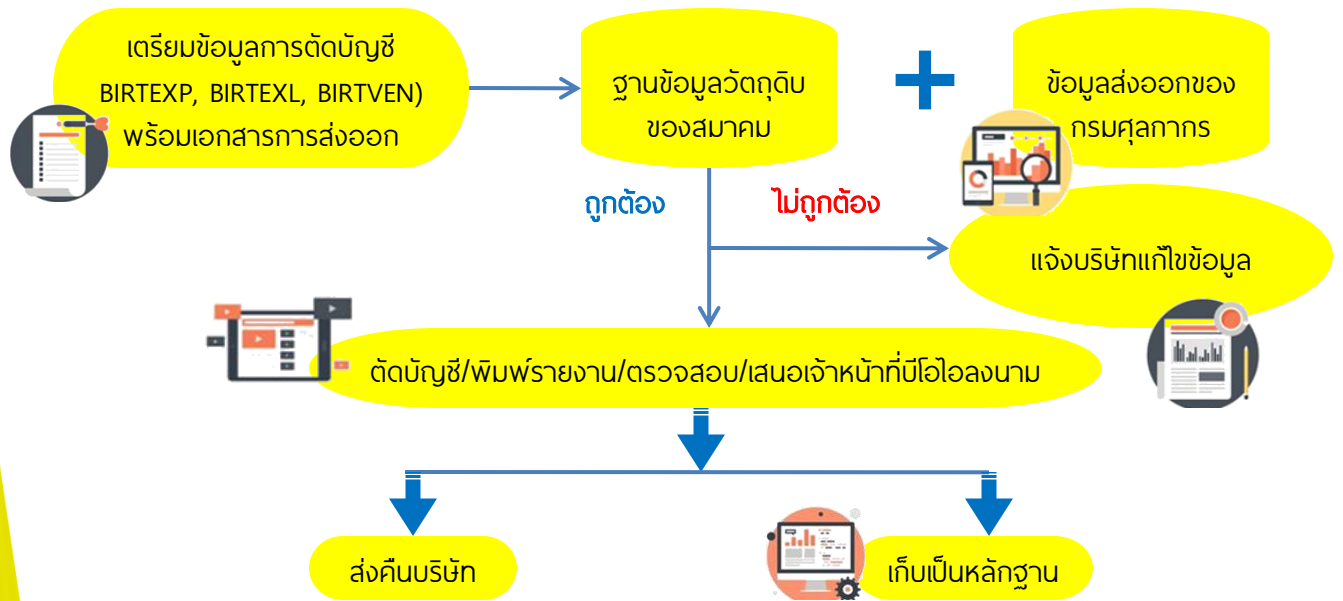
เตรียมข้อมูลการตัดบัญชี BIRTEXP, BIRTEXL, BIRTVEN) พร้อมเอกสารการส่งออก

ฐานข้อมูลวัตถุดิบของสมาคม

ข้อมูลส่งออกของกรมศุลกากร

ถูกต้อง

ไม่ถูกต้อง

แจ้งบริษัทแก้ไขข้อมูล

ตัดบัญชี/พิมพ์รายงาน/ตรวจสอบ/เสนอเจ้าหน้าที่บีโอไอลงนาม

ส่งคืนบริษัท

เก็บเป็นหลักฐาน